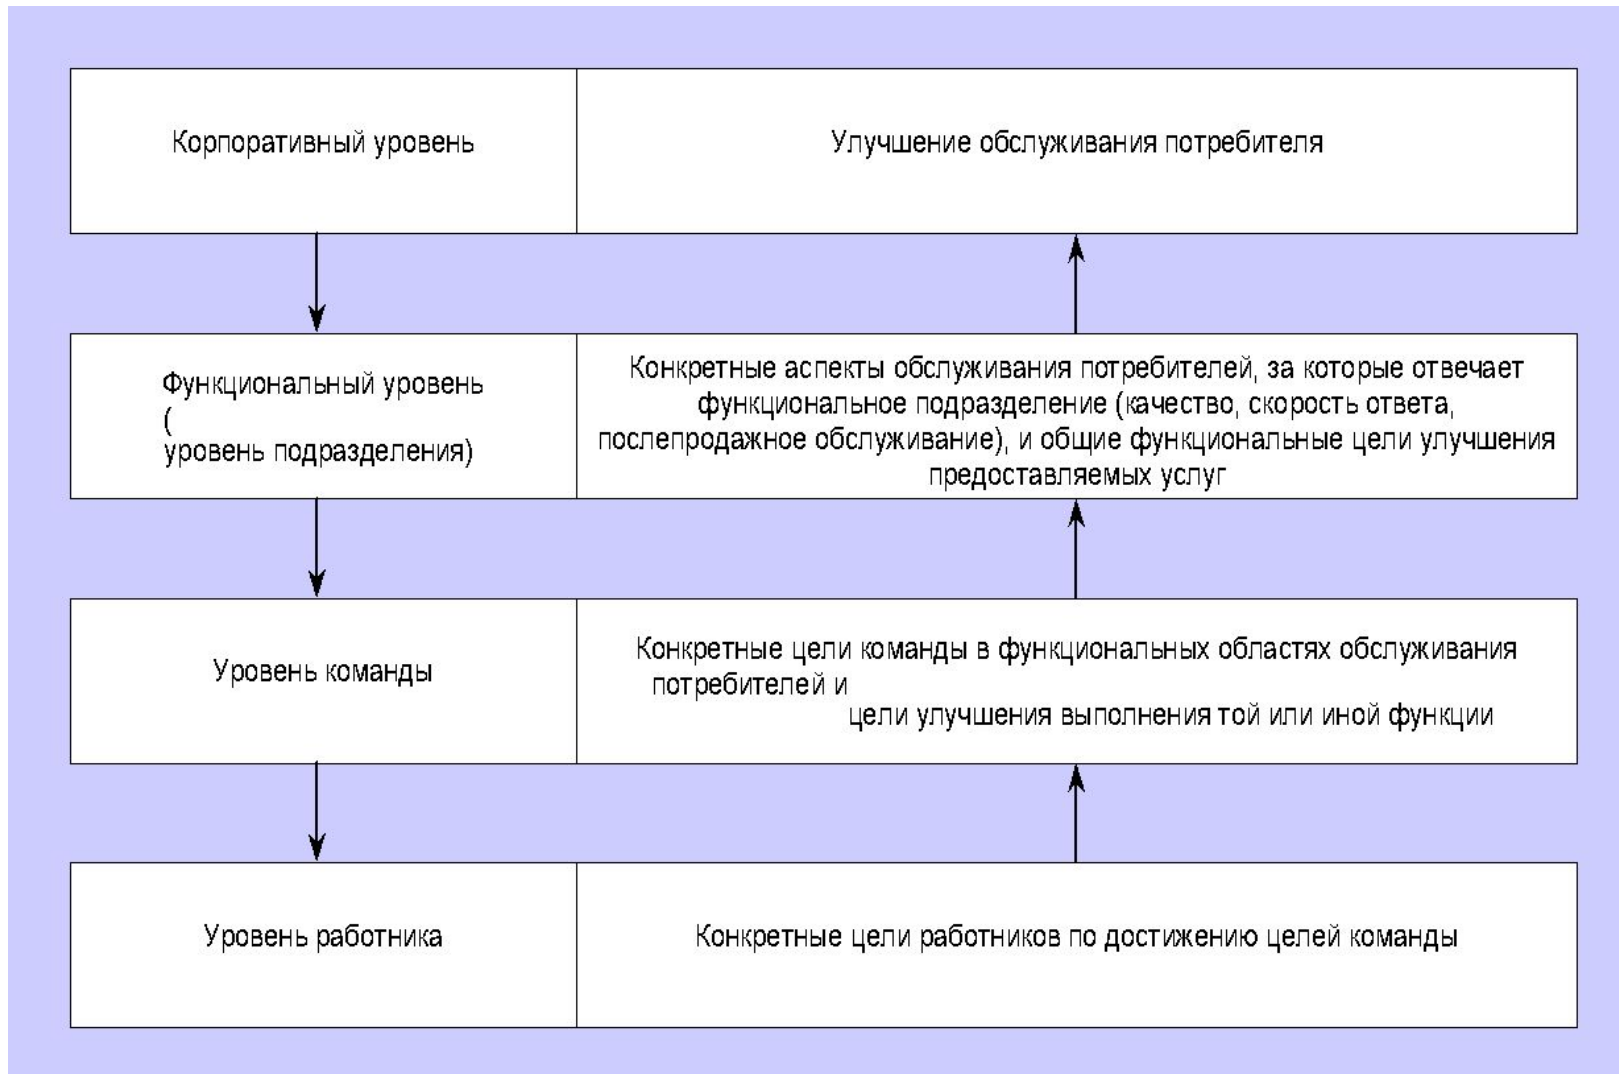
| | |
|---|---|
| Корпоративный уровень | Улучшение обслуживания потребителя |
| Функциональный уровень ( уровень подразделения) | Конкретные аспекты обслуживания потребителей, за которые отвечает функциональное подразделение (качество, скорость ответа, послепродажное обслуживание), и общие функциональные цели улучшения предоставляемых услуг |
| Уровень команды | Конкретные цели команды в функциональных областях обслуживания потребителей и цели улучшения выполнения той или иной функции |
| Уровень работника | Конкретные цели работников по достижению целей команды |